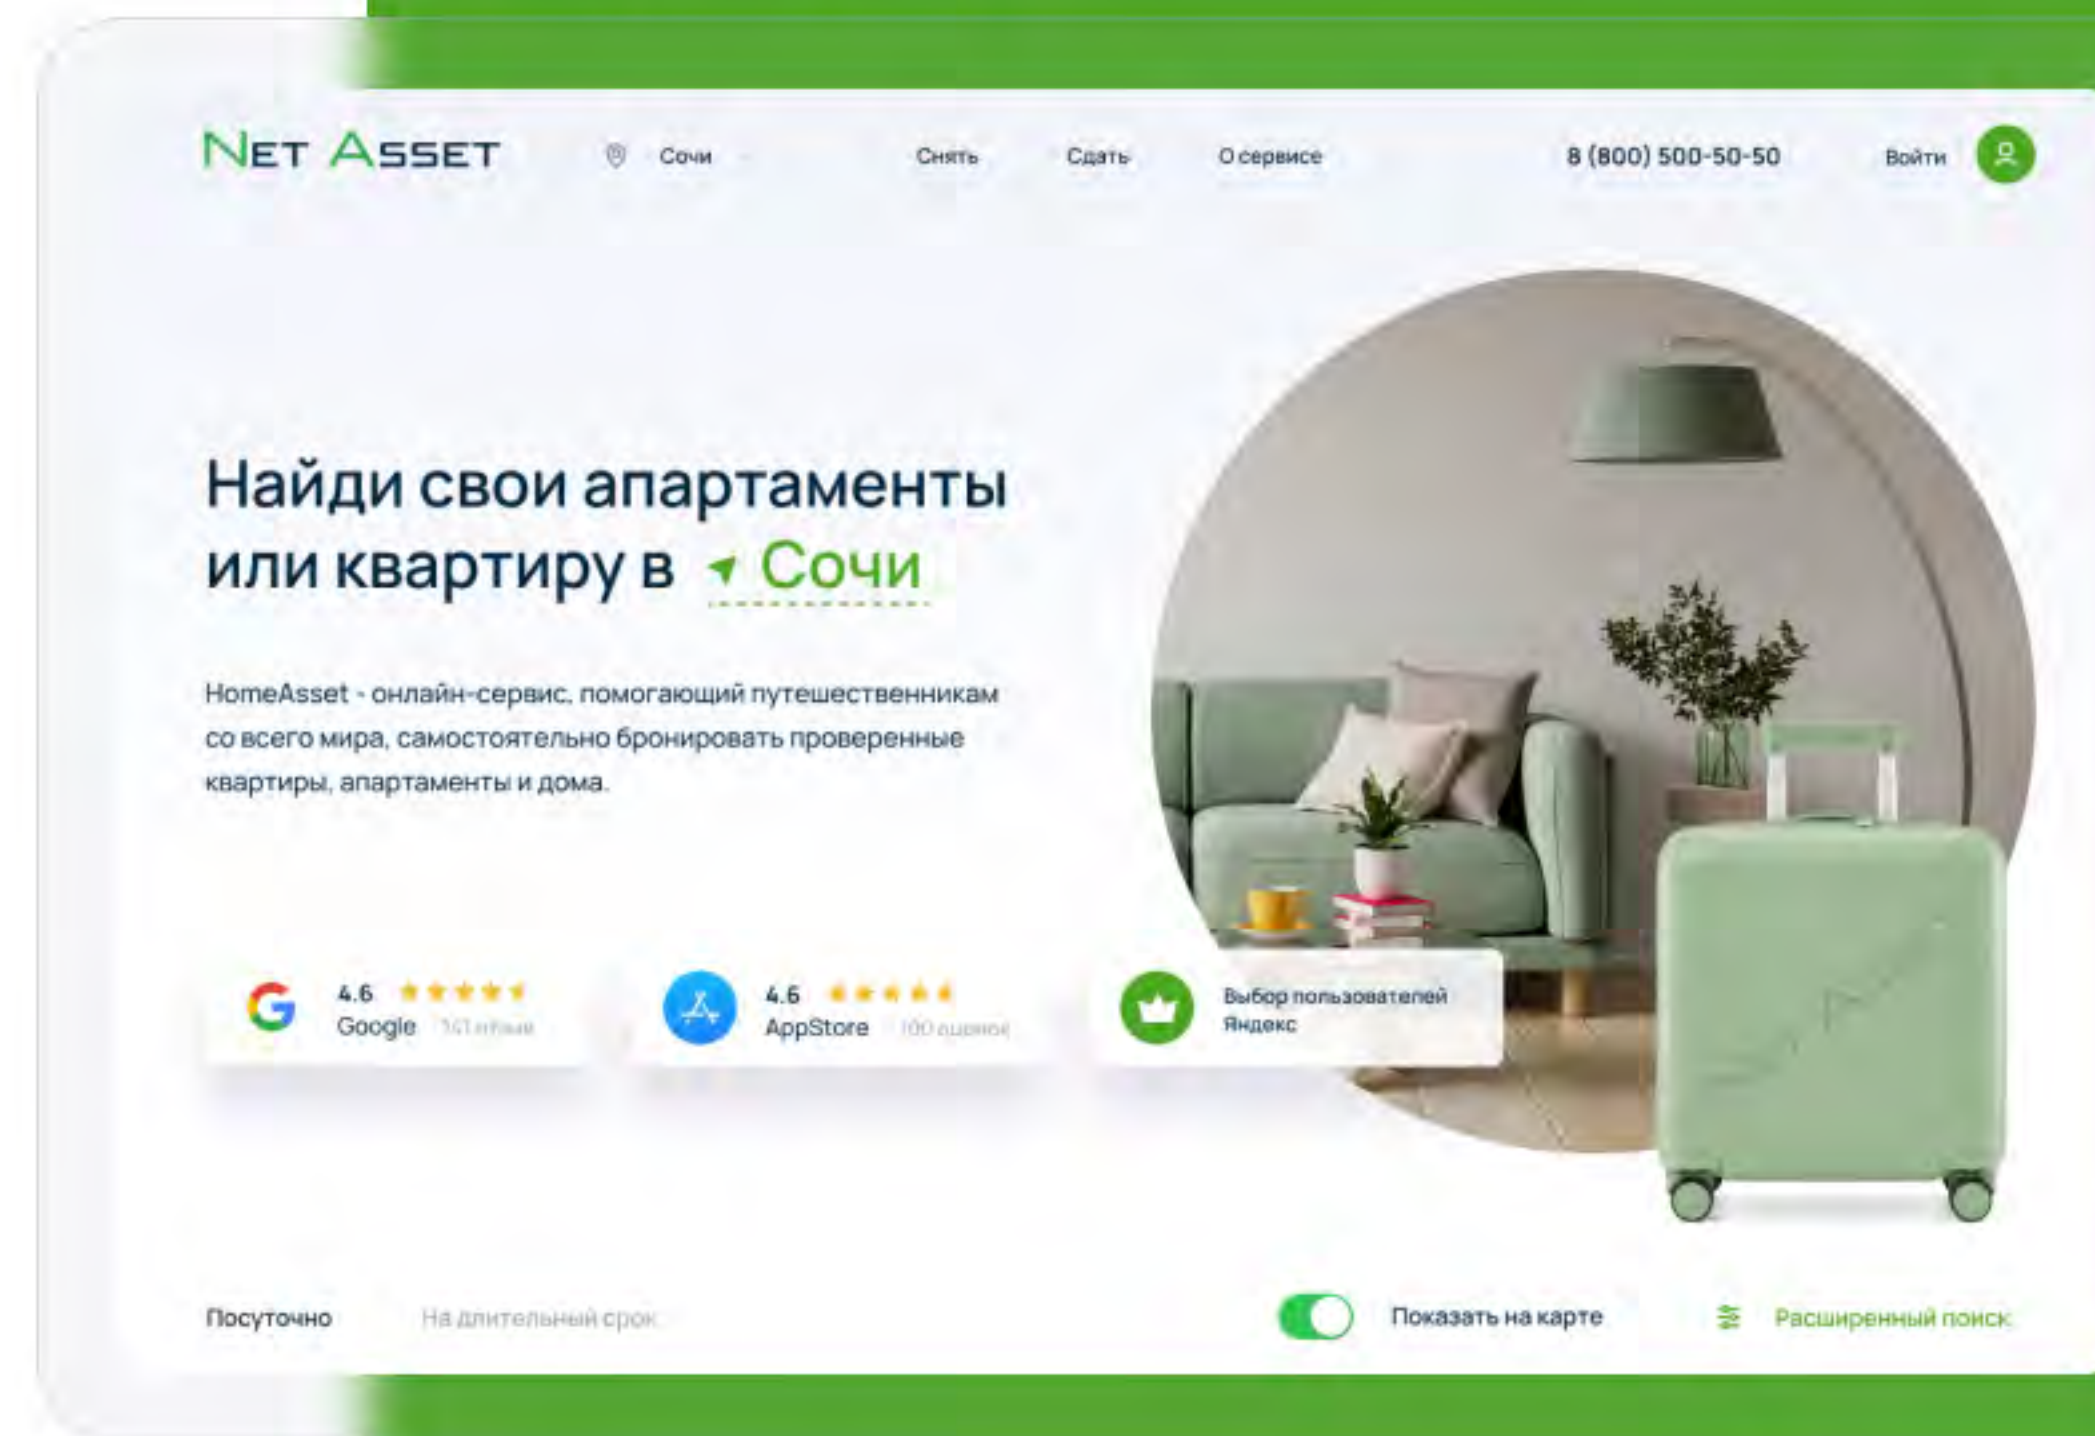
NET ASSET

Сочи

Снять

Сдать

О сервисе

8 (800) 500-50-50

Войти

Найди свои апартаменты или квартиру в Сочи

HomeAsset - онлайн-сервис, помогающий путешественникам со всего мира, самостоятельно бронировать проверенные квартиры, апартаменты и дома.

4.6
Google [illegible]

4.6
AppStore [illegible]

Выбор пользователей Яндекс

Посуточно

На длительный срок

Показать на карте

Расширенный поиск